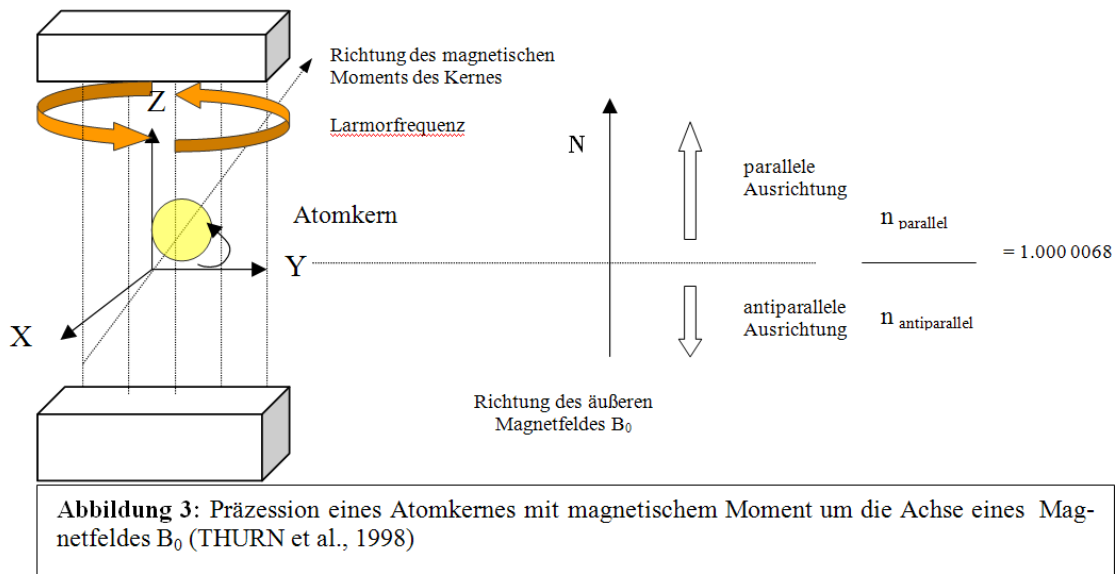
Richtung des magnetischen Moments des Kernes

Z

Larmorfrequenz

Atomkern

Y

X

N

parallele Ausrichtung

antiparallele Ausrichtung

$\frac{n_{parallel}}{n_{antiparallel}} = 1.000\,0068$

Richtung des äußeren Magnetfeldes $B_0$

**Abbildung 3**: Präzession eines Atomkernes mit magnetischem Moment um die Achse eines Magnetfeldes $B_0$ (THURN et al., 1998)